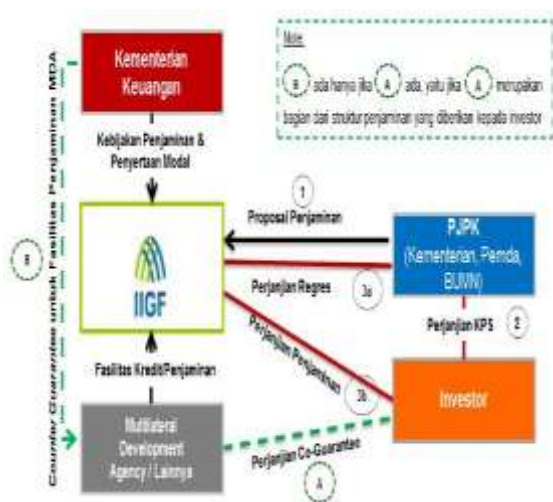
Kementerian Keuangan

Note:

B ada hanya jika A ada, yaitu jika A merupakan bagian dari struktur penjaminan yang diberikan kepada investor

Kebijakan Penjaminan & Penyertaan Modal

Counter Guarantee untuk Fasilitas Penjaminan MDA

B

1

Proposal Penjaminan

IIGF

PJPK (Kementerian, Pemda, BUMN)

Perjanjian Regres

3a

Perjanjian KPS

2

Perjanjian Penjaminan

3b

Fasilitas Kredit/Penjaminan

Investor

Multilateral Development Agency / Lainnya

Perjanjian Co-Guarantee

A